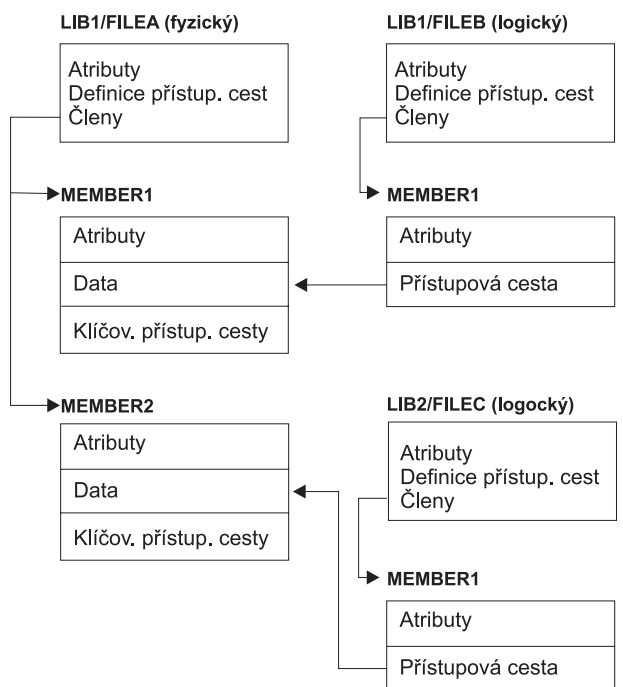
LIB1/FILEA (fyzický)

Atributy
Definice přístup. cest
Členy

LIB1/FILEB (logický)

Atributy
Definice přístup. cest
Členy

MEMBER1

Atributy

Data

Klíčov. přístup. cesty

MEMBER1

Atributy

Přístupová cesta

MEMBER2

Atributy

Data

Klíčov. přístup. cesty

LIB2/FILEC (logocký)

Atributy
Definice přístup. cest
Členy

MEMBER1

Atributy

Přístupová cesta